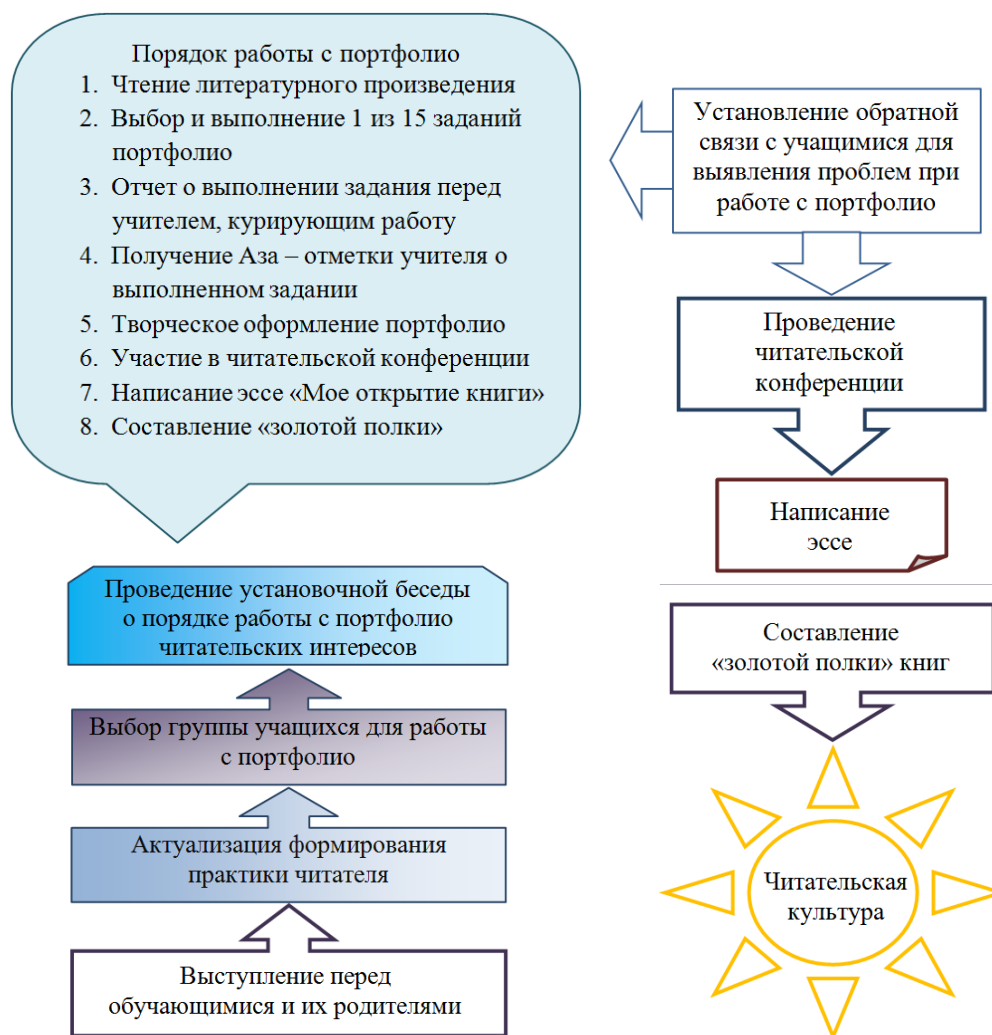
Порядок работы с портфолио
1. Чтение литературного произведения
2. Выбор и выполнение 1 из 15 заданий портфолио
3. Отчет о выполнении задания перед учителем, курирующим работу
4. Получение Аза – отметки учителя о выполненном задании
5. Творческое оформление портфолио
6. Участие в читательской конференции
7. Написание эссе «Мое открытие книги»
8. Составление «золотой полки»

Установление обратной связи с учащимися для выявления проблем при работе с портфолио

Проведение читательской конференции

Написание эссе

Проведение установочной беседы о порядке работы с портфолио читательских интересов

Выбор группы учащихся для работы с портфолио

Актуализация формирования практики читателя

Выступление перед обучающимися и их родителями

Составление «золотой полки» книг

Читательская культура